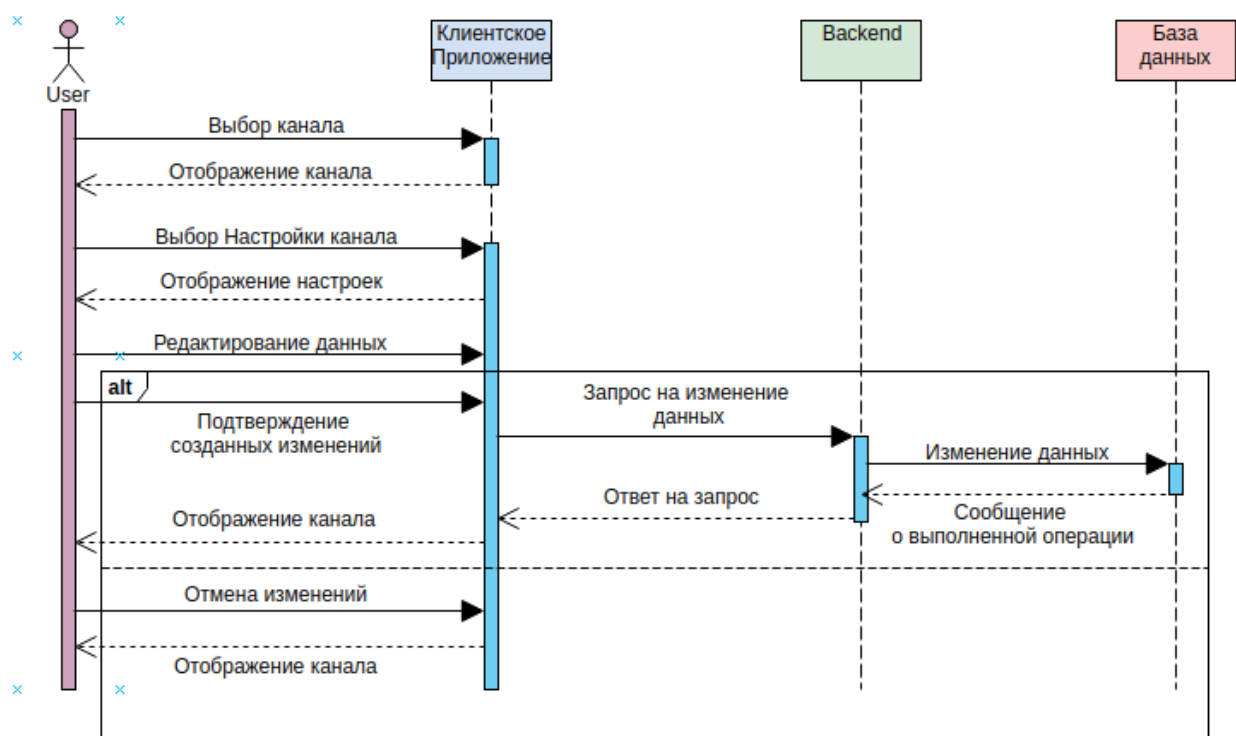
User

Клиентское Приложение

Backend

База данных

Выбор канала

Отображение канала

Выбор Настройки канала

Отображение настроек

Редактирование данных

alt

Подтверждение созданных изменений

Запрос на изменение данных

Изменение данных

Ответ на запрос

Сообщение о выполненной операции

Отображение канала

Отмена изменений

Отображение канала